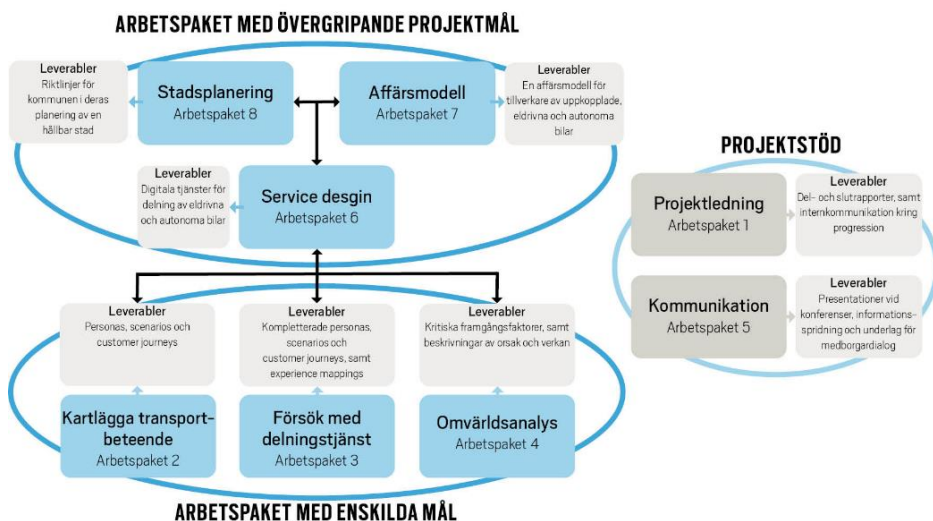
ARBETSPAKET MED ÖVERGRIPANDE PROJEKTMÅL

Leverabler
Riktlinjer för kommunen i deras planering av en hållbar stad

Stadsplanering
Arbetspaket 8

Affärsmodell
Arbetspaket 7

Leverabler
En affärsmodell för tillverkare av uppkopplade, eldrivna och autonoma bilar

Leverabler
Digitala tjänster för delning av eldrivna och autonoma bilar

Service desgin
Arbetspaket 6

PROJEKTSTÖD

Projektledning
Arbetspaket 1

Leverabler
Del- och slutrapporter, samt internkommunikation kring progression

Kommunikation
Arbetspaket 5

Leverabler
Presentationer vid konferenser, informationsspridning och underlag för medborgardialog

Leverabler
Personas, scenarios och customer journeys

Leverabler
Kompletterade personas, scenarios och customer journeys, samt experience mappings

Leverabler
Kritiska framgångsfaktorer, samt beskrivningar av orsak och verkan

Kartlägga transportbeteende
Arbetspaket 2

Försök med delningstjänst
Arbetspaket 3

Omvärldsanalys
Arbetspaket 4

ARBETSPAKET MED ENSKILDA MÅL